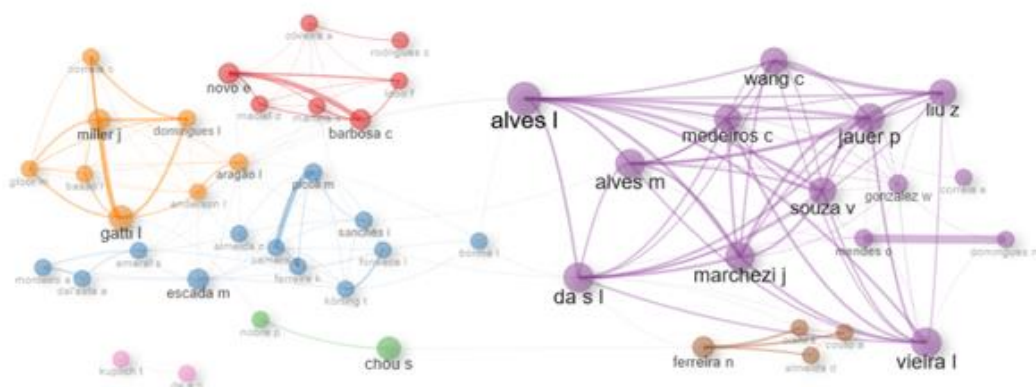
coveira a
rodrigues c
novo e
loos f
madail c
mantas v
barbosa c
dorneles b
miller j
domingues l
aragão l
gloor m
basso l
anderson l
gatti l
ricos m
sanches i
almeida n
pamerd
ferreira l
amaral a
montoes a
da costa e
escada m
ferreira k
kohne t
bonne l
nobre p
chou s
kupitch l
alves l
wang c
liu z
medeiros c
jauer p
alves m
souza v
gonzalez w
correia a
mendes o
domingues n
marchezi j
da s l
ferreira n
coutaux
costa
almeida d
vieira l